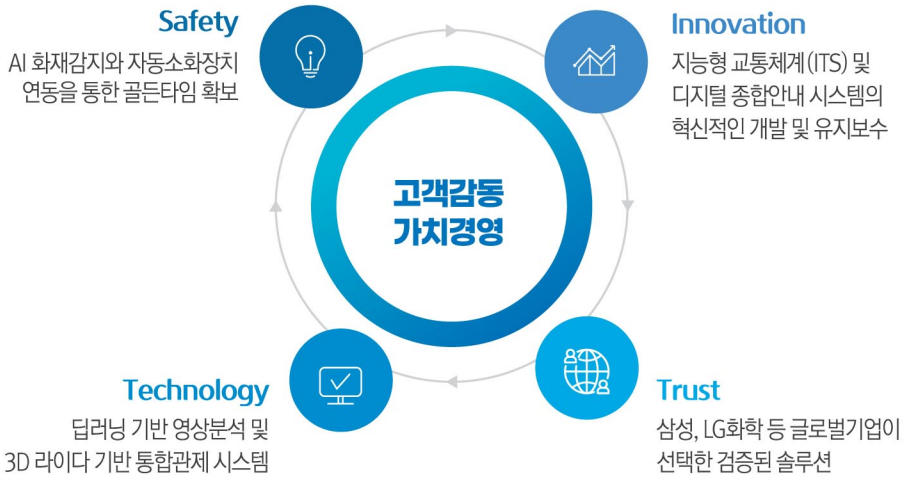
Safety

AI 화재감지와 자동소화장치 연동을 통한 골든타임 확보

Innovation

지능형 교통체계(ITS) 및 디지털 종합안내 시스템의 혁신적인 개발 및 유지보수

고객감동 가치경영

Technology

딥러닝 기반 영상분석 및 3D 라이다 기반 통합관제 시스템

Trust

삼성, LG화학 등 글로벌기업이 선택한 검증된 솔루션